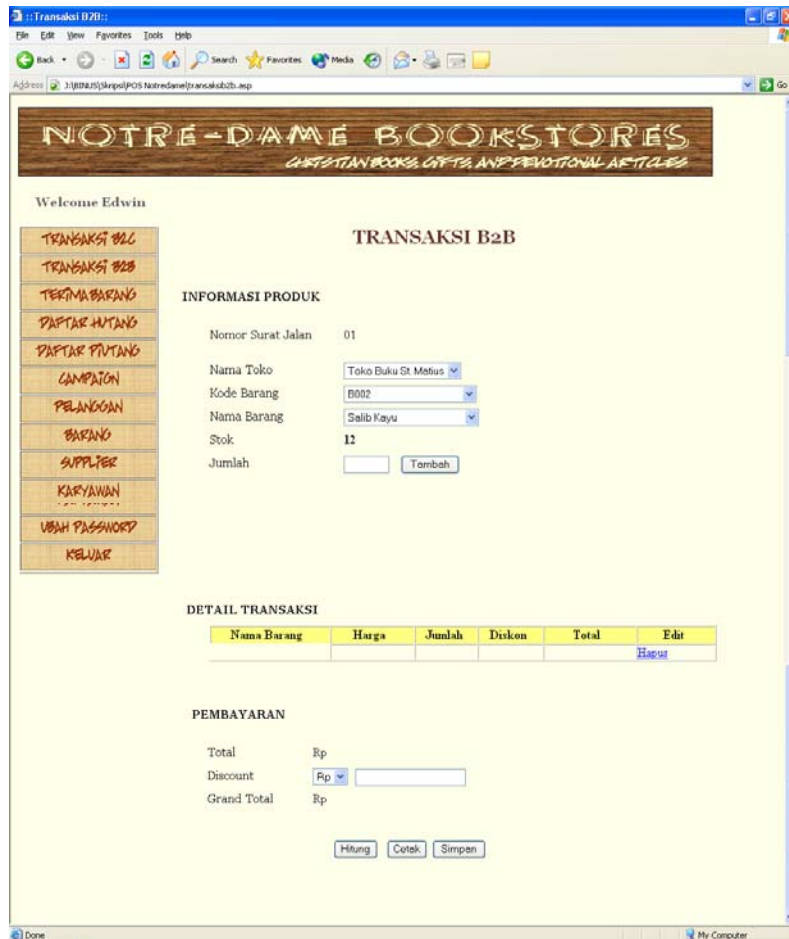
::Transaksi B2B::

File Edit View Favorites Tools Help

Back Search Favorites Media

Address J:\BINUS\Skripsi\POS Notredame\transaksib2b.asp

Go

NOTRE-DAME BOOKSTORES
CHRISTIAN BOOKS, GIFTS, AND DEVOTIONAL ARTICLES

Welcome Edwin

TRANSAKSI B2C
TRANSAKSI B2B
TERIMA BARANG
DAFTAR HUTANG
DAFTAR PIUTANG
CAMPAIGN
PELANGGAN
BARANG
SUPPLIER
KARYAWAN
UBAH PASSWORD
KELUAR

TRANSAKSI B2B

INFORMASI PRODUK

Nomor Surat Jalan 01

Nama Toko Toko Buku St Matius

Kode Barang B002

Nama Barang Salib Kayu

Stok 12

Jumlah Tambah

DETAIL TRANSAKSI

| Nama Barang | Harga | Jumlah | Diskon | Total | Edit |
|---|---|---|---|---|---|
| | | | | | Hapus |

PEMBAYARAN

Total Rp

Discount Rp

Grand Total Rp

Hitung Cetak Simpan

Done

My Computer